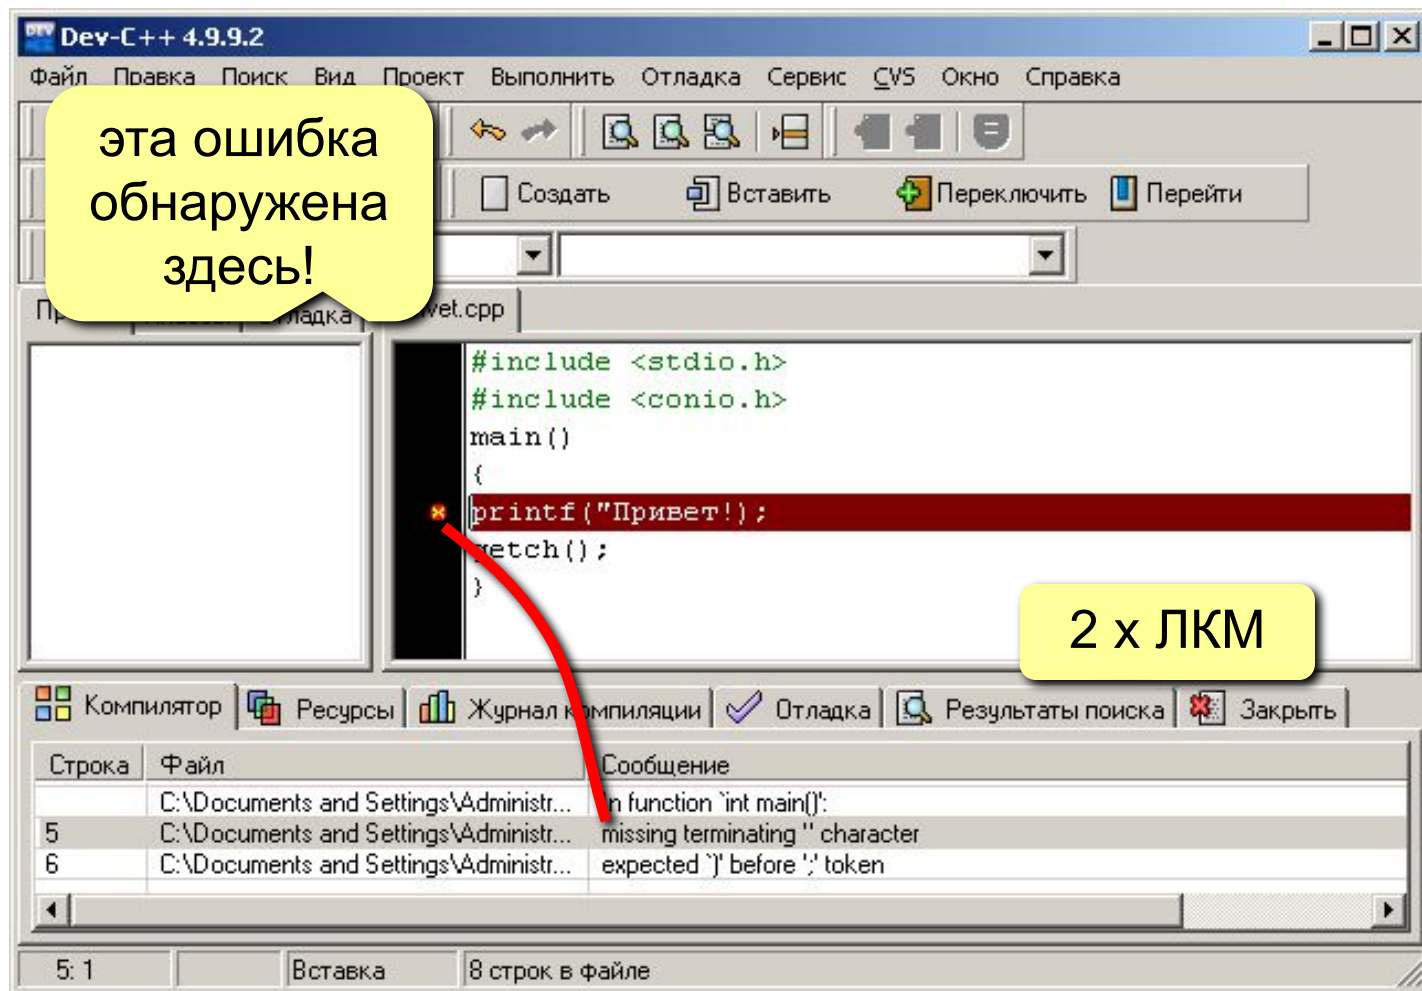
Dev-C++ 4.9.9.2

Файл Правка Поиск Вид Проект Выполнить Отладка Сервис CVS Окно Справка

эта ошибка обнаружена здесь!

Создать Вставить Переключить Перейти

Пр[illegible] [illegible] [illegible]адка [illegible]vet.cpp

#include <stdio.h>
#include <conio.h>
main()
{
printf("Привет!);
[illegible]etch();
}

2 x ЛКМ

Компилятор Ресурсы Журнал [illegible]мпиляции Отладка Результаты поиска Закрыть

| Строка | Файл | Сообщение |
|---|---|---|
| | C:\Documents and Settings\Administr... | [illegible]n function `int main()': |
| 5 | C:\Documents and Settings\Administr... | missing terminating " character |
| 6 | C:\Documents and Settings\Administr... | expected `)' before ';' token |

5: 1 Вставка 8 строк в файле